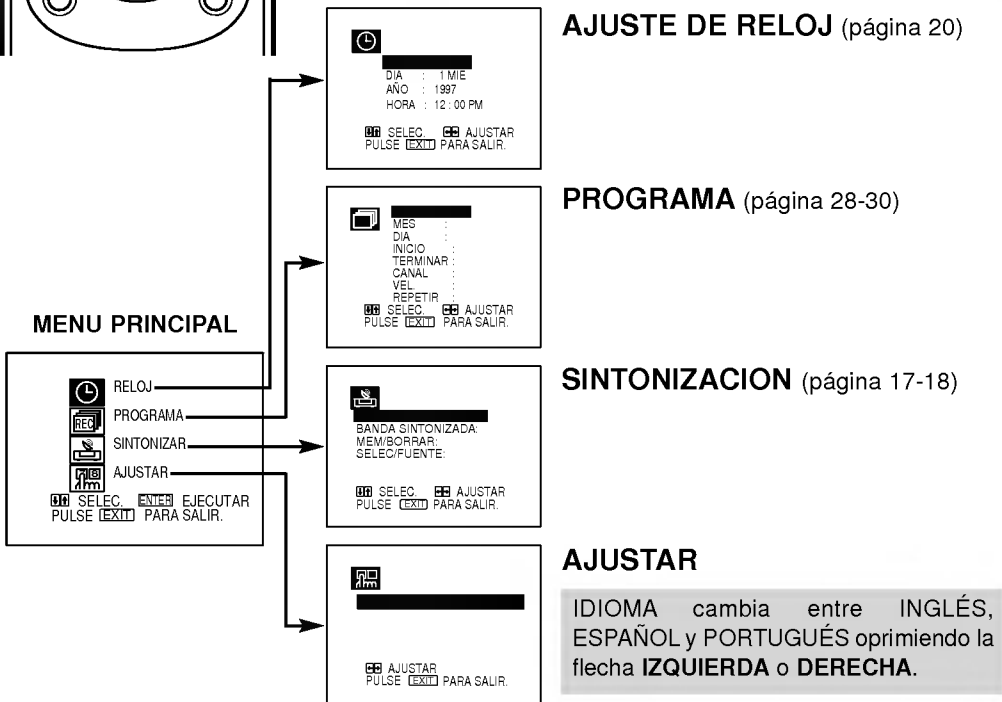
AJUSTE DE RELOJ (página 20)

DIA : 1 MIE
AÑO : 1997
HORA : 12 : 00 PM

SELEC. AJUSTAR
PULSE EXIT PARA SALIR.

PROGRAMA (página 28-30)

MES :
DIA :
INICIO :
TERMINAR :
CANAL :
VEL. :
REPETIR :
SELEC. AJUSTAR
PULSE EXIT PARA SALIR.

MENU PRINCIPAL

RELOJ
REC PROGRAMA
SINTONIZAR
AJUSTAR
SELEC. ENTER EJECUTAR
PULSE EXIT PARA SALIR.

SINTONIZACION (página 17-18)

BANDA SINTONIZADA:
MEM/BORRAR:
SELEC/FUENTE:

SELEC. AJUSTAR
PULSE EXIT PARA SALIR.

AJUSTAR

AJUSTAR
PULSE EXIT PARA SALIR.

IDIOMA cambia entre INGLÉS, ESPAÑOL y PORTUGUÉS oprimiendo la flecha IZQUIERDA o DERECHA.